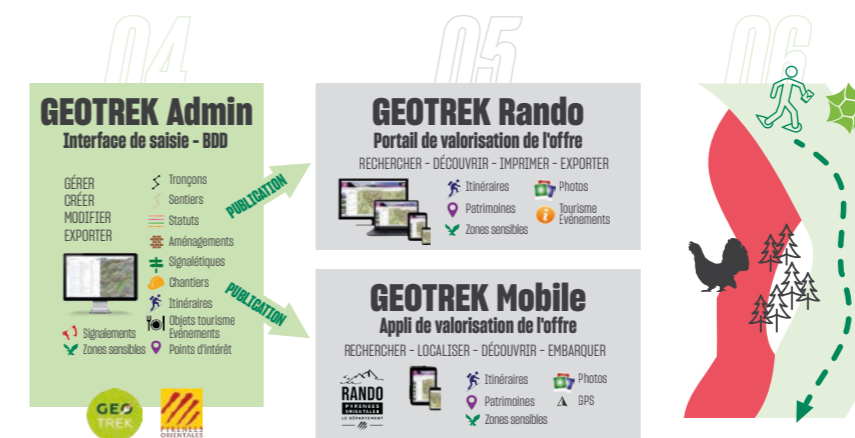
04

GEOTREK Admin
Interface de saisie - BDD

GÉRER
CRÉER
MODIFIER
EXPORTER

Tronçons
Sentiers
Statuts
Aménagements
Signalétiques
Chantiers
Itinéraires
Objets tourisme Événements
Signalements
Zones sensibles
Points d'intérêt

GEO TREK

PYRÉNÉES ORIENTALES

PUBLICATION

PUBLICATION

05

GEOTREK Rando
Portail de valorisation de l'offre
RECHERCHER - DÉCOUVRIR - IMPRIMER - EXPORTER

Itinéraires
Patrimoines
Zones sensibles
Photos
Tourisme Événements

GEOTREK Mobile
Appli de valorisation de l'offre
RECHERCHER - LOCALISER - DÉCOUVRIR - EMBARQUER

RANDO PYRÉNÉES ORIENTALES LE DÉPARTEMENT

Itinéraires
Patrimoines
Zones sensibles
Photos
GPS

06